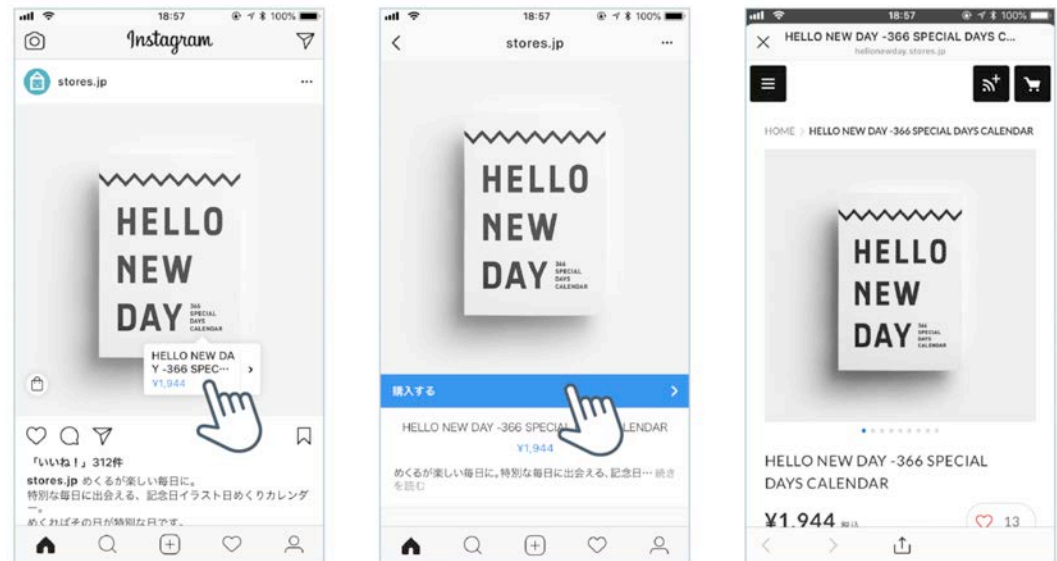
18:57
100%
Instagram
stores.jp
HELLO NEW DAY
366 SPECIAL DAYS CALENDAR
HELLO NEW DA Y -366 SPEC···
¥1,944
「いいね！」312件
stores.jp めくるが楽しい毎日に。
特別な毎日に出会える、記念日イラスト日めくりカレンダー。
めくればその日が特別な日です。

18:57
100%
stores.jp
HELLO NEW DAY
366 SPECIAL DAYS CALENDAR
購入する
HELLO NEW DAY -366 SPECIA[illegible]LENDAR
¥1,944
めくるが楽しい毎日に。特別な毎日に出会える、記念日··· 続きを読む

18:57
100%
HELLO NEW DAY -366 SPECIAL DAYS C...
hellonewday.stores.jp
HOME > HELLO NEW DAY -366 SPECIAL DAYS CALENDAR
HELLO NEW DAY
366 SPECIAL DAYS CALENDAR
HELLO NEW DAY -366 SPECIAL DAYS CALENDAR
¥1,944 税込
13